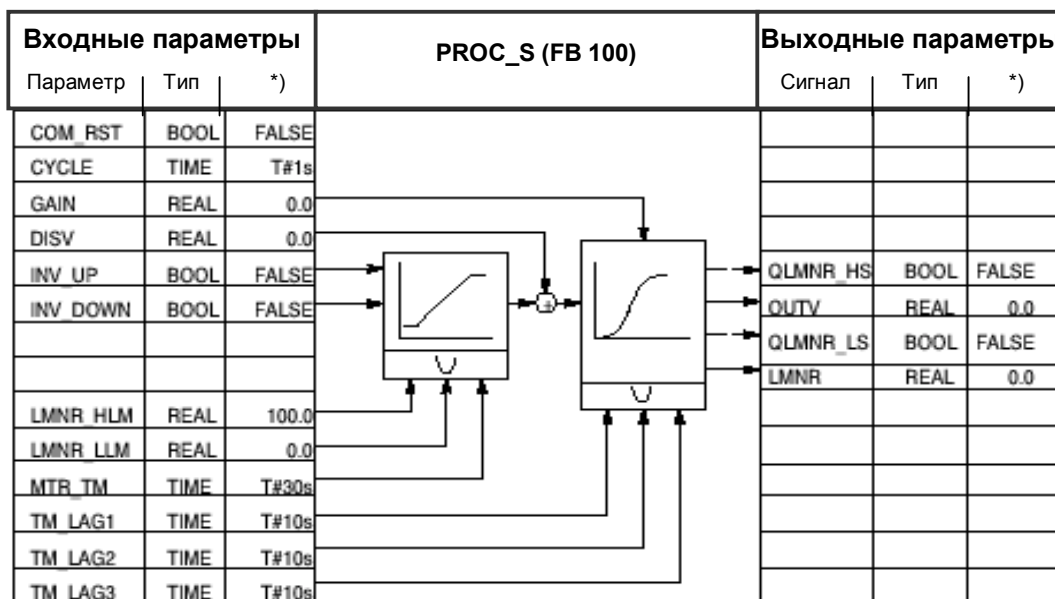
| Входные параметры | | | PROC_S (FB 100) | Выходные параметрь | | |
|---|---|---|---|---|---|---|
| Параметр | Тип | *) | | Сигнал | Тип | *) |
| COM_RST | BOOL | FALSE | | | | |
| CYCLE | TIME | T#1s | | | | |
| GAIN | REAL | 0.0 | | | | |
| DISV | REAL | 0.0 | | | | |
| INV_UP | BOOL | FALSE | | QLMNR_HS | BOOL | FALSE |
| INV_DOWN | BOOL | FALSE | | OUTV | REAL | 0.0 |
| | | | | QLMNR_LS | BOOL | FALSE |
| | | | | LMNR | REAL | 0.0 |
| LMNR_HLM | REAL | 100.0 | | | | |
| LMNR_LLM | REAL | 0.0 | | | | |
| MTR_TM | TIME | T#30s | | | | |
| TM_LAG1 | TIME | T#10s | | | | |
| TM_LAG2 | TIME | T#10s | | | | |
| TM_LAG3 | TIME | T#10s | | | | |

+